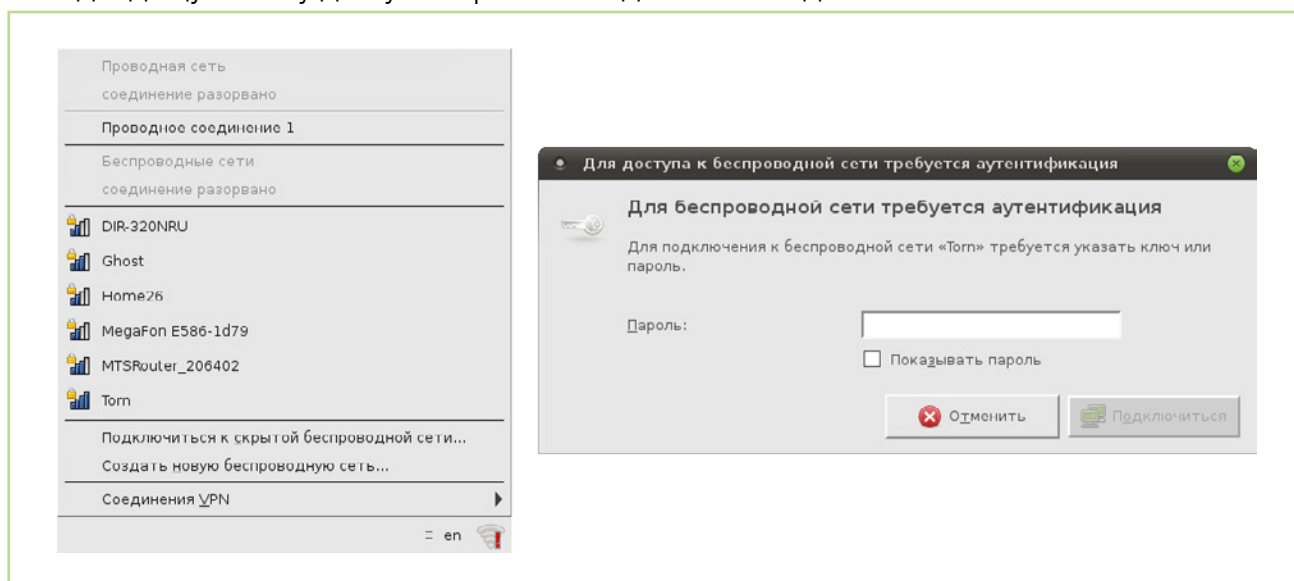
Проводная сеть
соединение разорвано
Проводное соединение 1
Беспроводные сети
соединение разорвано
DIR-320NRU
Ghost
Home26
MegaFon E586-1d79
MTSRouter_206402
Torn
Подключиться к скрытой беспроводной сети...
Создать новую беспроводную сеть...
Соединения VPN
en

Для доступа к беспроводной сети требуется аутентификация

Для беспроводной сети требуется аутентификация

Для подключения к беспроводной сети «Torn» требуется указать ключ или пароль.

Пароль:

Показывать пароль

Отменить

Подключиться